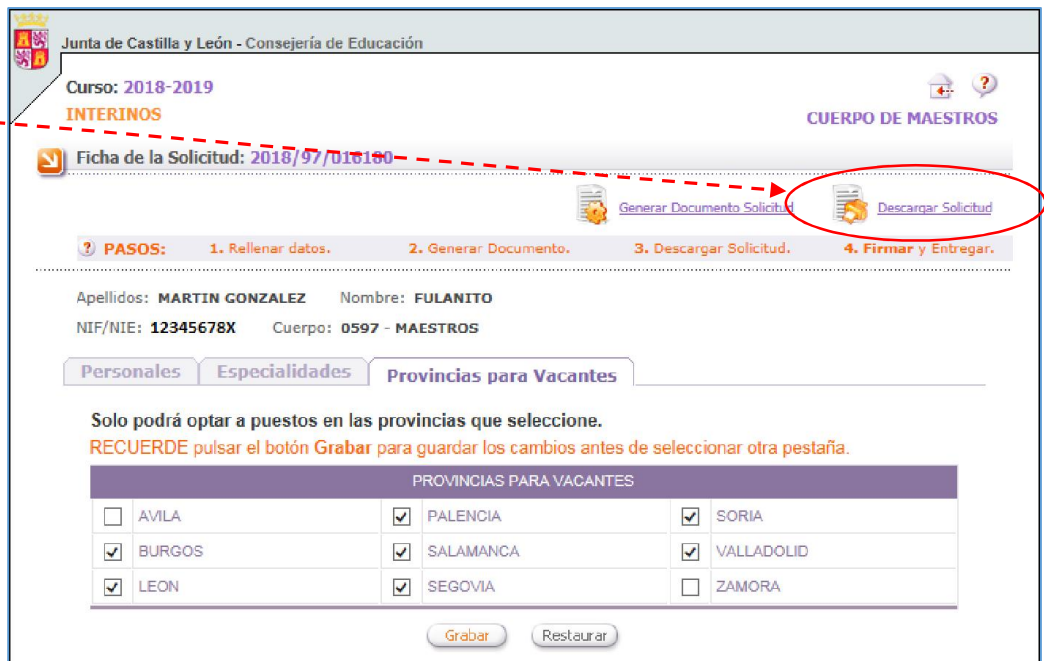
Junta de Castilla y León - Consejería de Educación

Curso: 2018-2019
INTERINOS

CUERPO DE MAESTROS

Ficha de la Solicitud: 2018/97/016160

Generar Documento Solicitud
Descargar Solicitud

PASOS: 1. Rellenar datos. 2. Generar Documento. 3. Descargar Solicitud. 4. Firmar y Entregar.

Apellidos: MARTIN GONZALEZ Nombre: FULANITO
NIF/NIE: 12345678X Cuerpo: 0597 - MAESTROS

Personales | Especialidades | Provincias para Vacantes

Solo podrá optar a puestos en las provincias que seleccione.
RECUERDE pulsar el botón Grabar para guardar los cambios antes de seleccionar otra pestaña.

| PROVINCIAS PARA VACANTES | | |
|---|---|---|
| ☐ AVILA | ☑ PALENCIA | ☑ SORIA |
| ☑ BURGOS | ☑ SALAMANCA | ☑ VALLADOLID |
| ☑ LEON | ☑ SEGOVIA | ☐ ZAMORA |

Grabar Restaurar